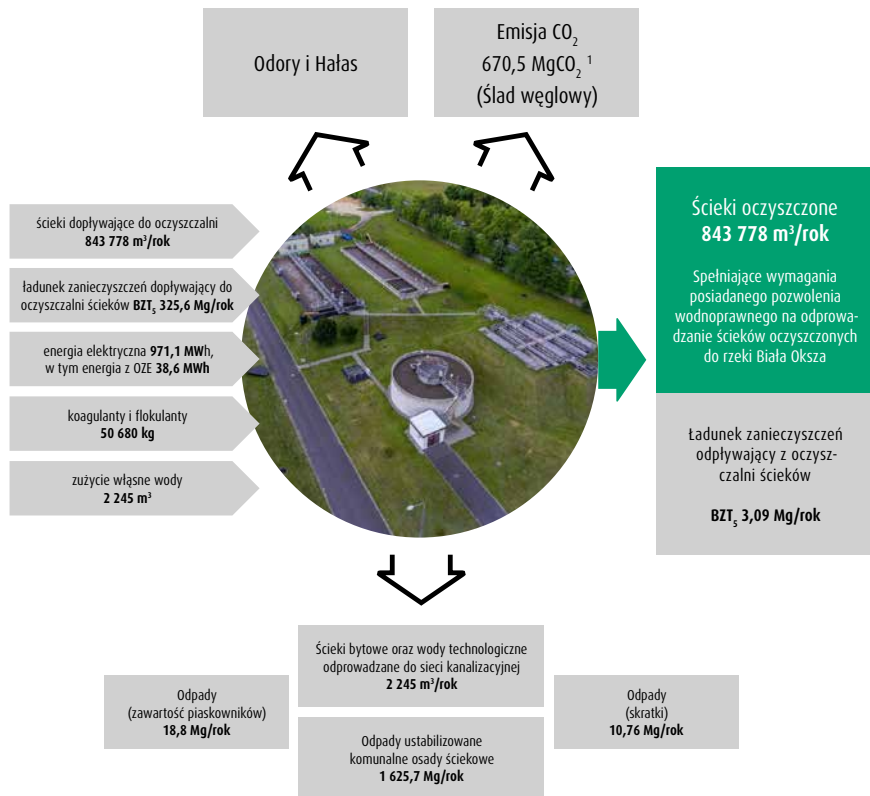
Odory i Hałas

Emisja $CO_2$
670,5 $MgCO_2$ $^1$
(Ślad węglowy)

ścieki dopływające do oczyszczalni
843 778 m$^3$/rok

ładunek zanieczyszczeń dopływający do oczyszczalni ścieków BZT$_5$ 325,6 Mg/rok

energia elektryczna 971,1 MWh, w tym energia z OZE 38,6 MWh

koagulanty i flokulanty
50 680 kg

zużycie własne wody
2 245 m$^3$

Ścieki oczyszczone
843 778 m$^3$/rok

Spełniające wymagania posiadanego pozwolenia wodnoprawnego na odprowadzanie ścieków oczyszczonych do rzeki Biała Oksza

Ładunek zanieczyszczeń odpływający z oczyszczalni ścieków

BZT$_5$ 3,09 Mg/rok

Ścieki bytowe oraz wody technologiczne odprowadzane do sieci kanalizacyjnej
2 245 m$^3$/rok

Odpady
(zawartość piaskowników)
18,8 Mg/rok

Odpady ustabilizowane komunalne osady ściekowe
1 625,7 Mg/rok

Odpady
(skratki)
10,76 Mg/rok